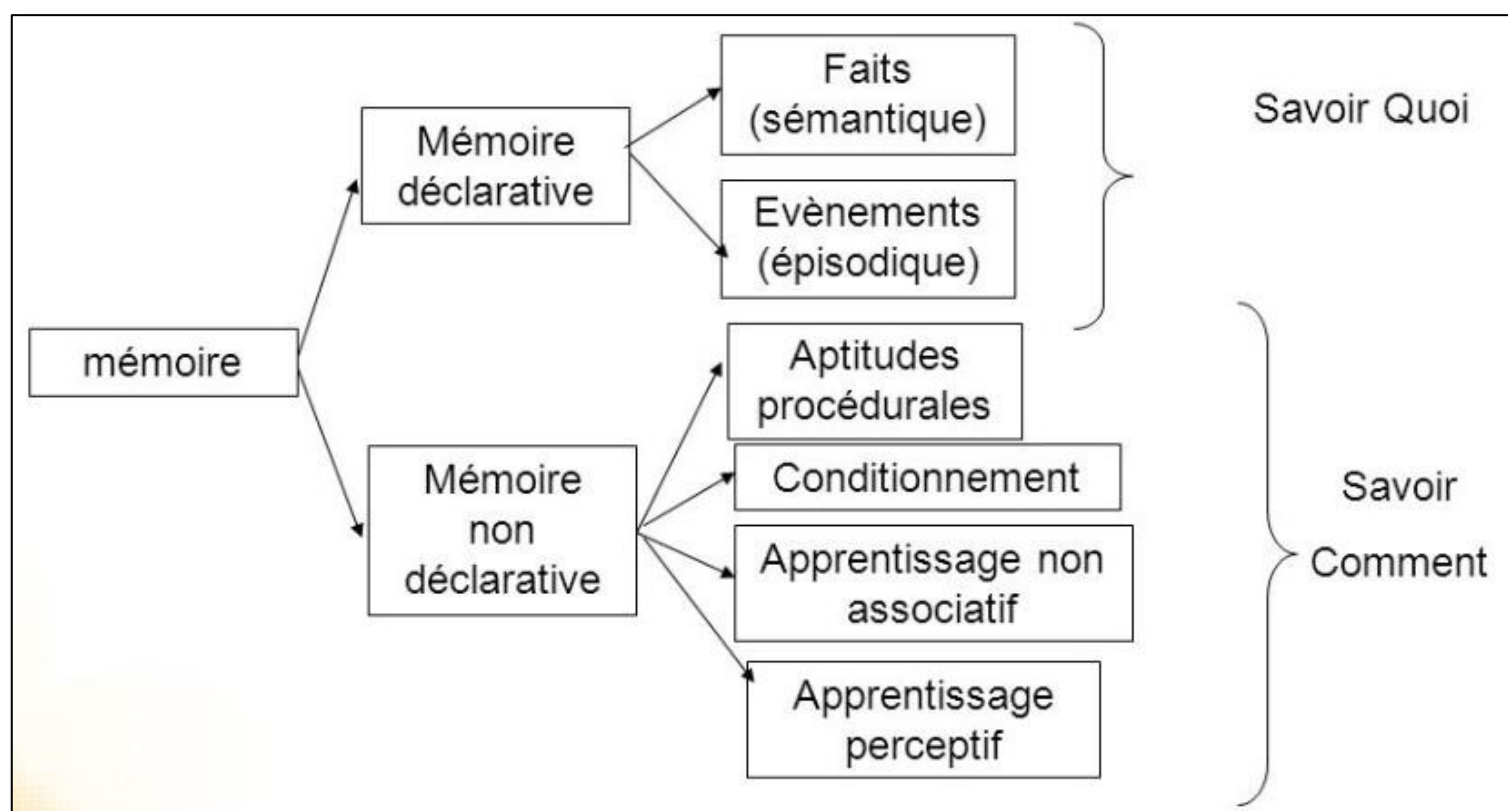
mémoire

Mémoire déclarative

Faits (sémantique)

Evènements (épisodique)

Savoir Quoi

Mémoire non déclarative

Aptitudes procédurales

Conditionnement

Apprentissage non associatif

Apprentissage perceptif

Savoir Comment